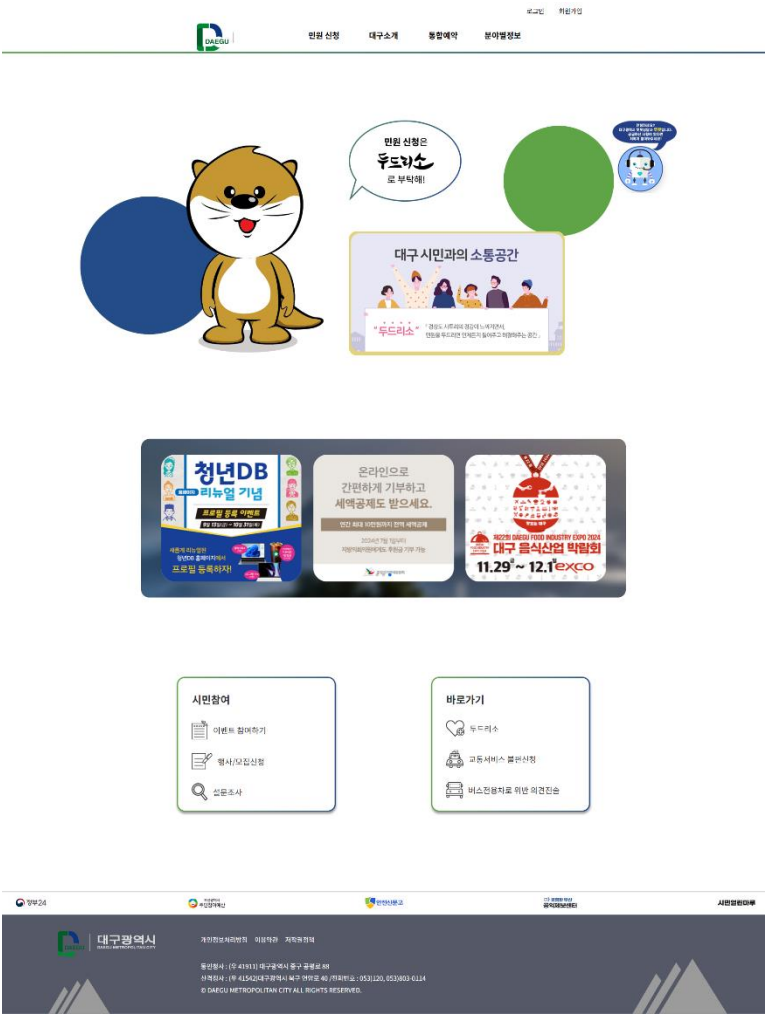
로그인 회원가입

DAEGU

민원 신청 대구소개 통합예약 분야별정보

민원 신청은 두드리소 로 부탁해!

대구 시민과의 소통공간

"두드리소"

청년DB 리뉴얼 기념 프로필 등록 이벤트

프로필 등록하자!

온라인으로 간편하게 기부하고 세액공제도 받으세요.

제22회 DAEGU FOOD INDUSTRY EXPO 2024 대구 음식산업 박람회 11.29 ~ 12.1 EXCO

시민참여

이벤트 참여하기

행사/모집신청

설문조사

바로가기

두드리소

교통서비스 불편신고

버스전용차로 위반 의견진술

정부24

국민신문고

시민원탁회의

대구광역시 DAEGU METROPOLITAN CITY

개인정보처리방침 이용약관 저작권정책

동인청사 : (우 41911) 대구광역시 중구 공평로 88

산격청사 : (우 41542)대구광역시 북구 연암로 40 /전화번호 : 053)120, 053)803-0114

© DAEGU METROPOLITAN CITY ALL RIGHTS RESERVED.